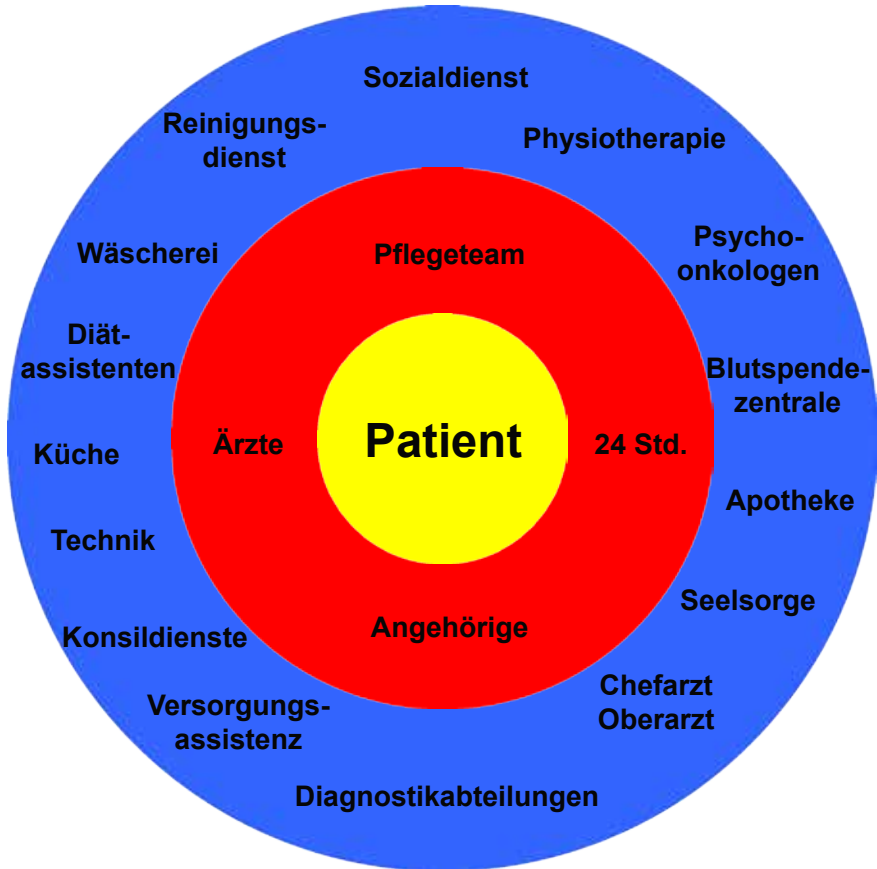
Patient

Pflegeteam

Ärzte

24 Std.

Angehörige

Sozialdienst

Reinigungsdienst

Physiotherapie

Psychoonkologen

Wäscherei

Diätassistenten

Blutspendezentrale

Küche

Apotheke

Technik

Seelsorge

Konsildienste

Chefarzt Oberarzt

Versorgungsassistenz

Diagnostikabteilungen